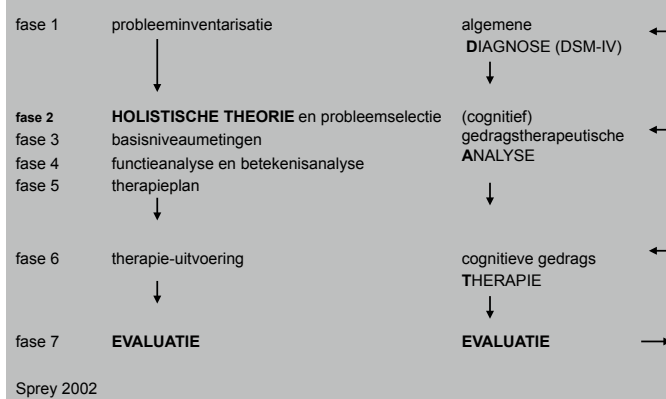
fase 1 probleeminventarisatie

fase 2 **HOLISTISCHE THEORIE** en probleemselectie
fase 3 basisniveaumetingen
fase 4 functieanalyse en betekenisanalyse
fase 5 therapieplan

fase 6 therapie-uitvoering

fase 7 **EVALUATIE**

algemene **D**IAGNOSE (DSM-IV)

(cognitief) gedragstherapeutische **A**NALYSE

cognitieve gedrags **T**HERAPIE

**EVALUATIE**

Sprey 2002